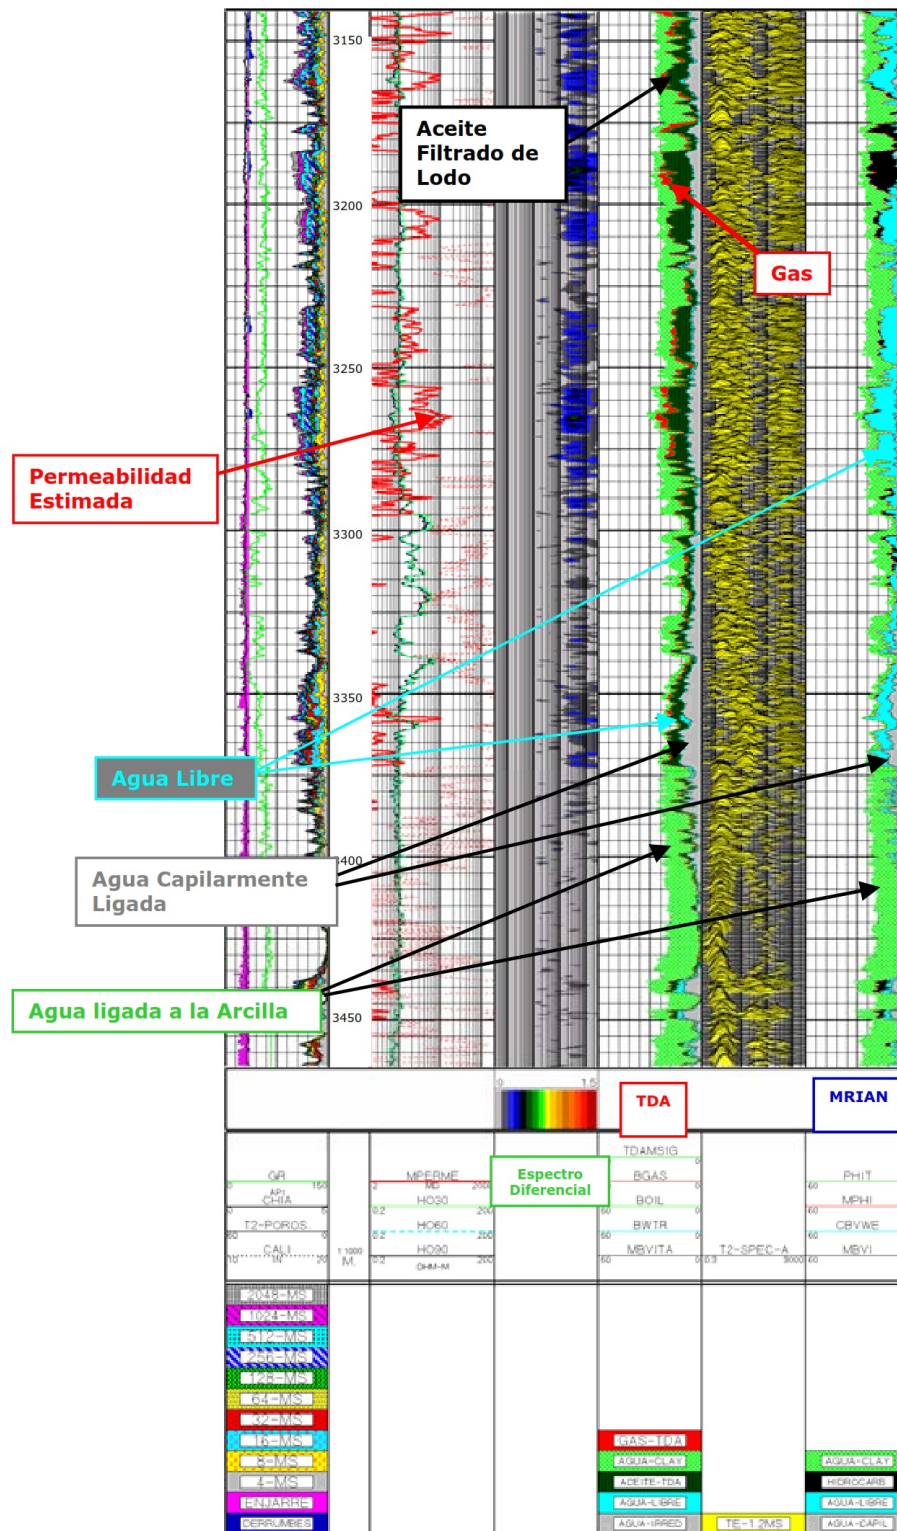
3150
3200
3250
3300
3350
3400
3450

Aceite Filtrado de Lodo

Gas

Permeabilidad Estimada

Agua Libre

Agua Capilarmente Ligada

Agua ligada a la Arcilla

0 1.5

TDA

MRIAN

Espectro Diferencial

GR
API
CHIA
T2-POROS
CALI
IN

1:1000
M.

MPERME
MD
HO30
HO60
HO90
OHM-M

TDAMSIG
BGAS
BOIL
BWTR
MBVITA

T2-SPEC-A

PHIT
MPHI
CBVWE
MBVI

2048-MS
1024-MS
512-MS
256-MS
128-MS
64-MS
32-MS
16-MS
8-MS
4-MS
ENJARRE
DERRUMBES

GAS-TDA
AGUA-CLAY
ACEITE-TDA
AGUA-LIBRE
AGUA-IRRED

TE=1.2MS

AGUA-CLAY
HIDROCARB
AGUA-LIBRE
AGUA-CAPIL